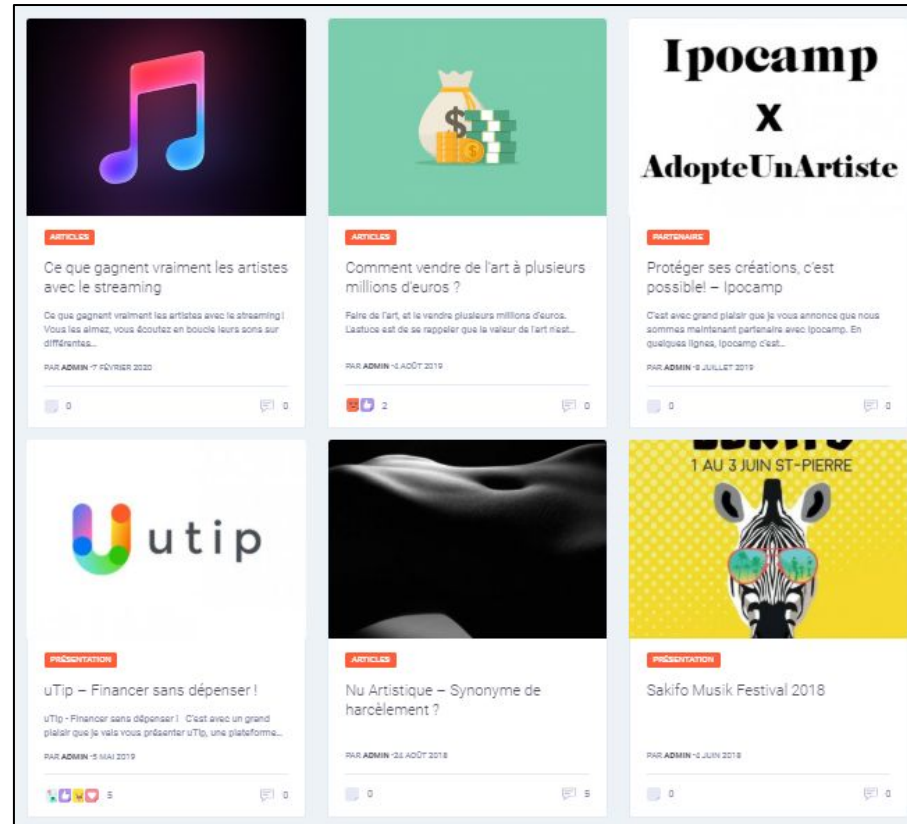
ARTICLES

Ce que gagnent vraiment les artistes avec le streaming

Ce que gagnent vraiment les artistes avec le streaming ! Vous les aimez, vous écoutez en boucle leurs sons sur différentes...

PAR ADMIN • 7 FÉVRIER 2020

0

0

ARTICLES

Comment vendre de l'art à plusieurs millions d'euros ?

Faire de l'art, et le vendre plusieurs millions d'euros. L'astuce est de se rappeler que la valeur de l'art n'est...

PAR ADMIN • 2 AOÛT 2019

2

0

Ipocamp
x
AdopteUnArtiste

PARTENAIRE

Protéger ses créations, c'est possible! – Ipocamp

C'est avec grand plaisir que je vous annonce que nous sommes maintenant partenaire avec Ipocamp. En quelques lignes, Ipocamp c'est...

PAR ADMIN • 9 JUILLET 2019

0

0

utip

PRÉSENTATION

uTip – Financer sans dépenser !

uTip - Financer sans dépenser ! C'est avec un grand plaisir que je vais vous présenter uTip, une plateforme...

PAR ADMIN • 5 MAI 2019

5

0

ARTICLES

Nu Artistique – Synonyme de harcèlement ?

PAR ADMIN • 24 AOÛT 2018

0

5

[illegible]
1 AU 3 JUIN ST-PIERRE

PRÉSENTATION

Sakifo Musik Festival 2018

PAR ADMIN • 2 JUIN 2018

0

0